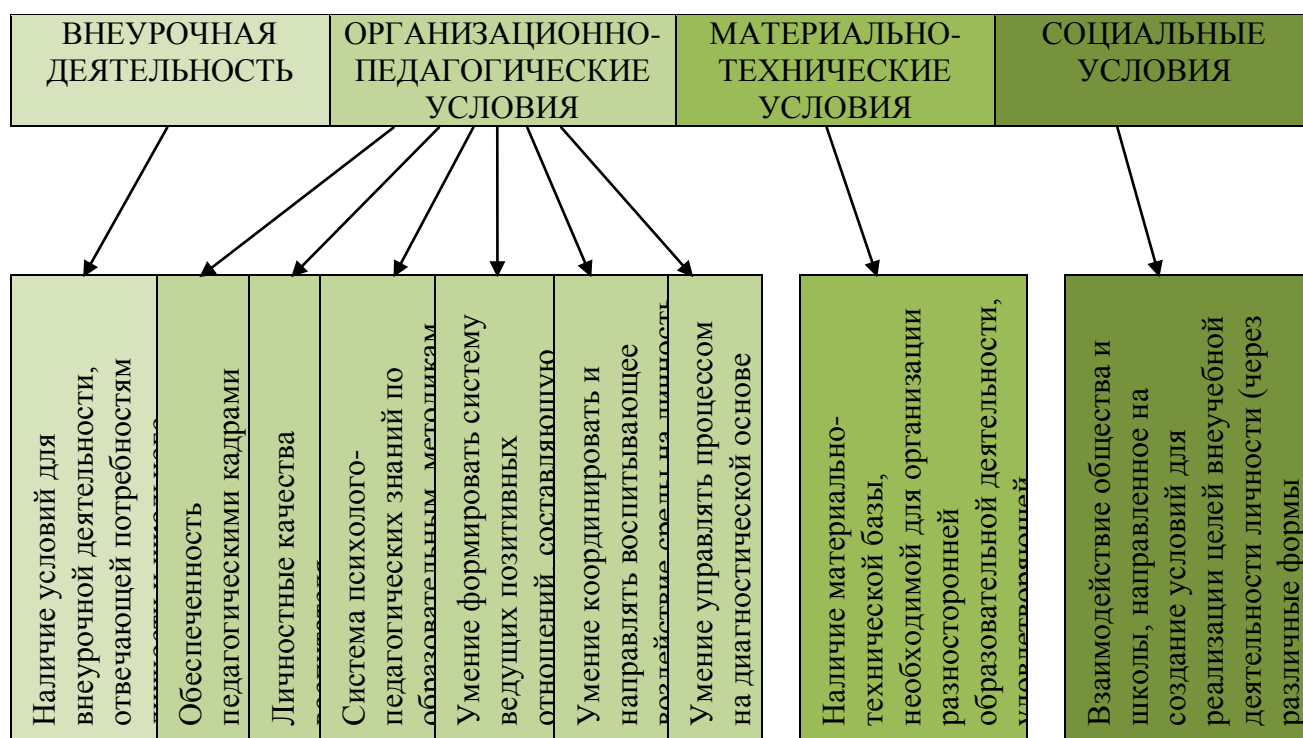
ВНЕУРОЧНАЯ ДЕЯТЕЛЬНОСТЬ

ОРГАНИЗАЦИОННО-ПЕДАГОГИЧЕСКИЕ УСЛОВИЯ

МАТЕРИАЛЬНО-ТЕХНИЧЕСКИЕ УСЛОВИЯ

СОЦИАЛЬНЫЕ УСЛОВИЯ

Наличие условий для внеурочной деятельности, отвечающей потребностям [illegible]

Обеспеченность педагогическими кадрами

Личностные качества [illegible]

Система психолого-педагогических знаний по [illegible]

Умение формировать систему ведущих позитивных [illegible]

Умение координировать и направлять воспитывающее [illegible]

Умение управлять процессом на диагностической основе

Наличие материально-технической базы, необходимой для организации разносторонней образовательной деятельности, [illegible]

Взаимодействие общества и школы, направленное на создание условий для реализации целей внеучебной деятельности личности (через различные формы